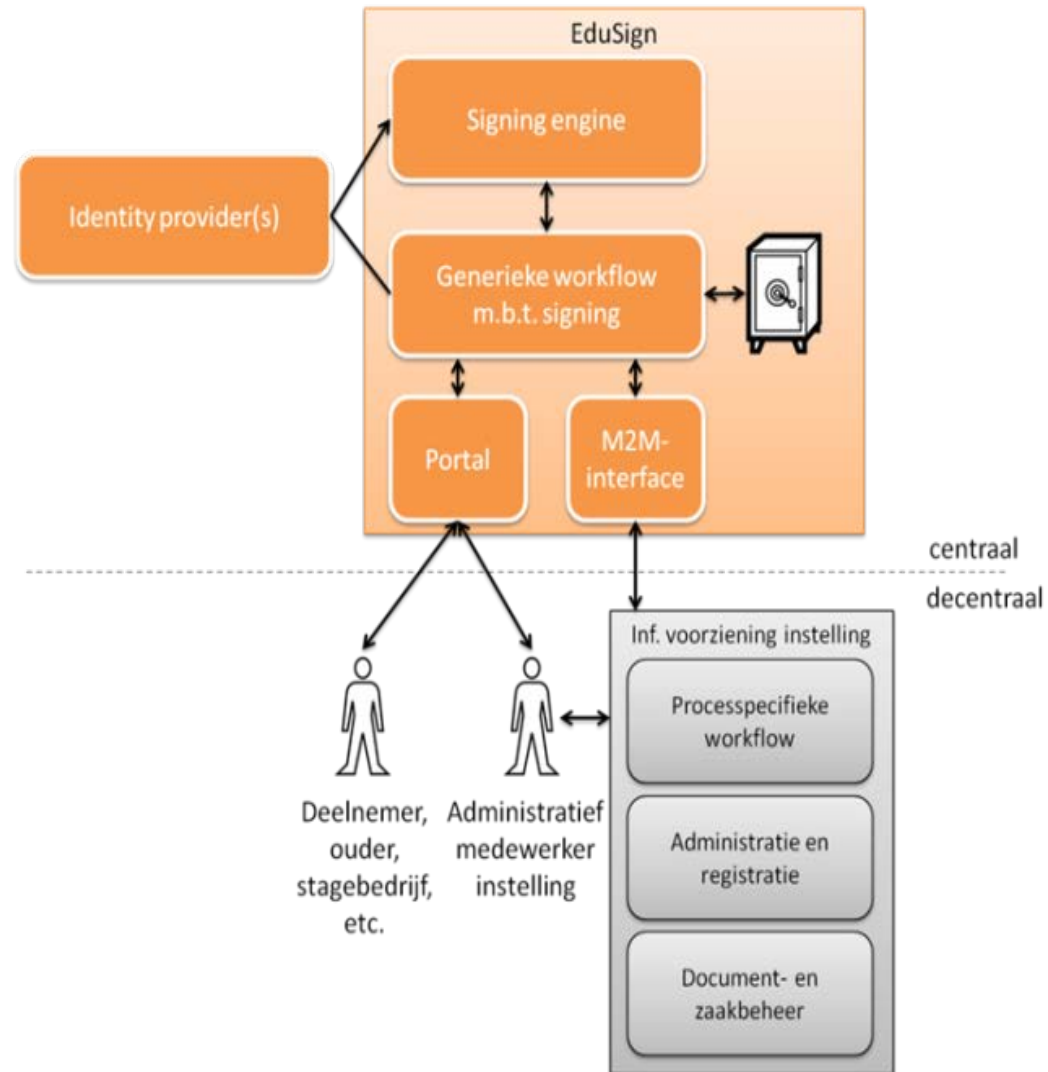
EduSign

Signing engine

Identity provider(s)

Generieke workflow m.b.t. signing

Portal

M2M-interface

centraal

decentraal

Inf. voorziening instelling

Processpecifieke workflow

Administratie en registratie

Document- en zaakbeheer

Deelnemer, ouder, stagebedrijf, etc.

Administratief medewerker instelling